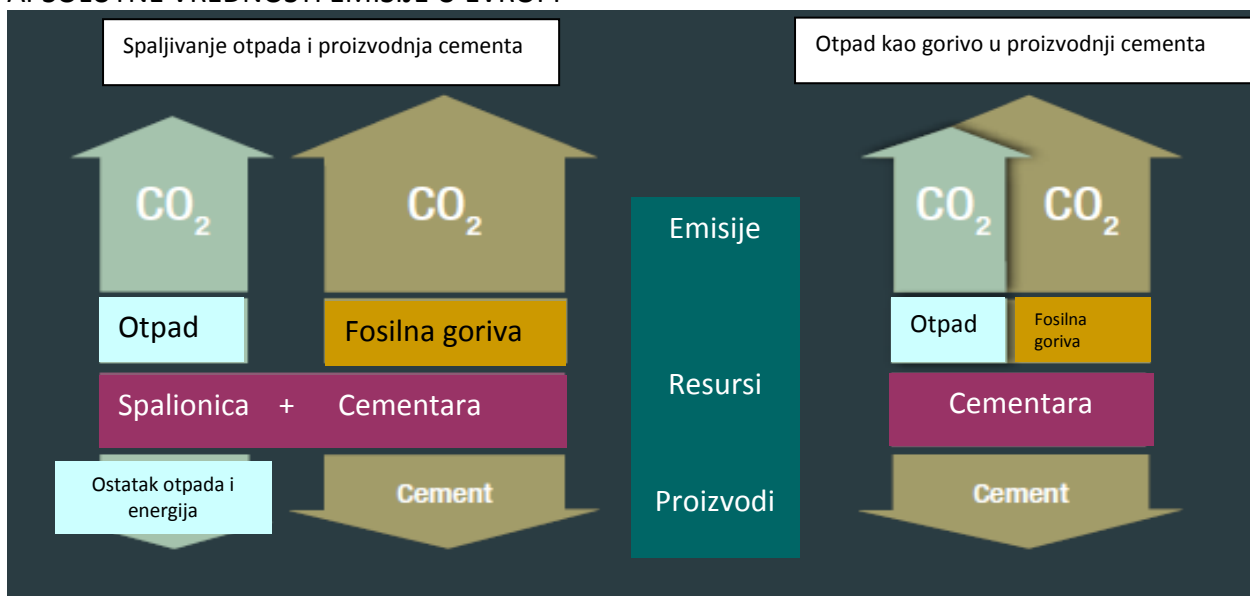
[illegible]

Spaljivanje otpada i proizvodnja cementa

Otpad kao gorivo u proizvodnji cementa

$CO_2$

$CO_2$

Emisije

$CO_2$

$CO_2$

Otpad

Fosilna goriva

Otpad

Fosilna goriva

Spalionica + Cementara

Resursi

Cementara

Ostatak otpada i energija

Cement

Proizvodi

Cement